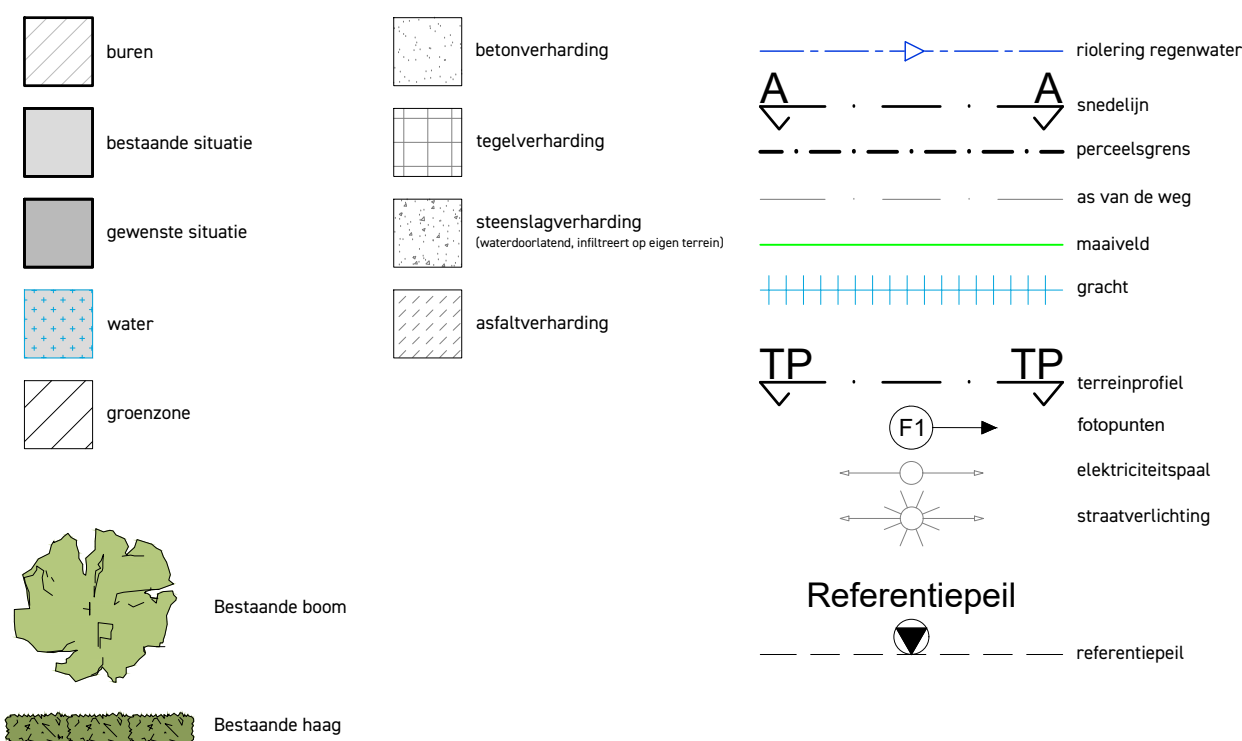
buren

bestaande situatie

gewenste situatie

water

groenzone

betonverharding

tegelverharding

steenslagverharding
(waterdoorlatend, infiltreert op eigen terrein)

asfaltverharding

riolering regenwater

A A snedelijn

perceelsgrens

as van de weg

maaiveld

gracht

TP TP terreinprofiel

F1 fotopunten

elektriciteitspaal

straatverlichting

Referentiepeil

referentiepeil

Bestaande boom

Bestaande haag